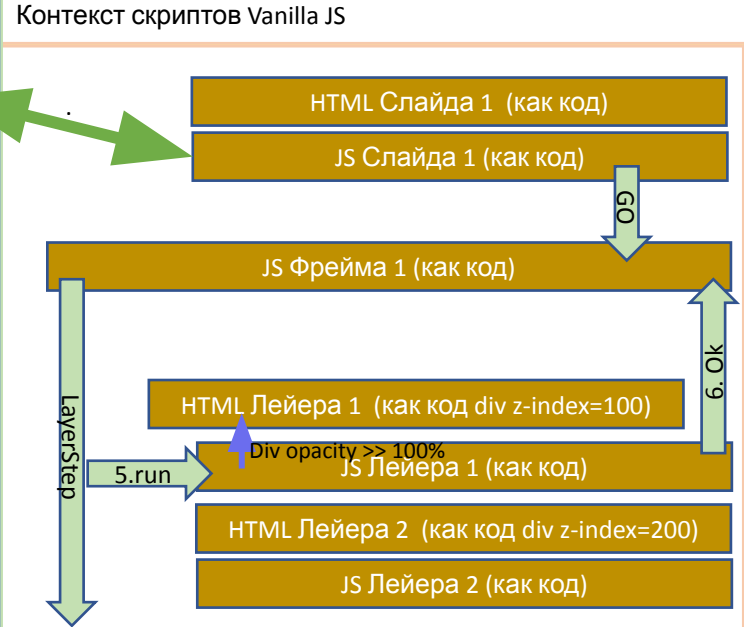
Контекст скриптов Vanilla JS

HTML Слайда 1 (как код)

JS Слайда 1 (как код)

GO

JS Фрейма 1 (как код)

LayerStep

6. Ok

HTML Лейера 1 (как код div z-index=100)

Div opacity >> 100%

5.run

JS Лейера 1 (как код)

HTML Лейера 2 (как код div z-index=200)

JS Лейера 2 (как код)